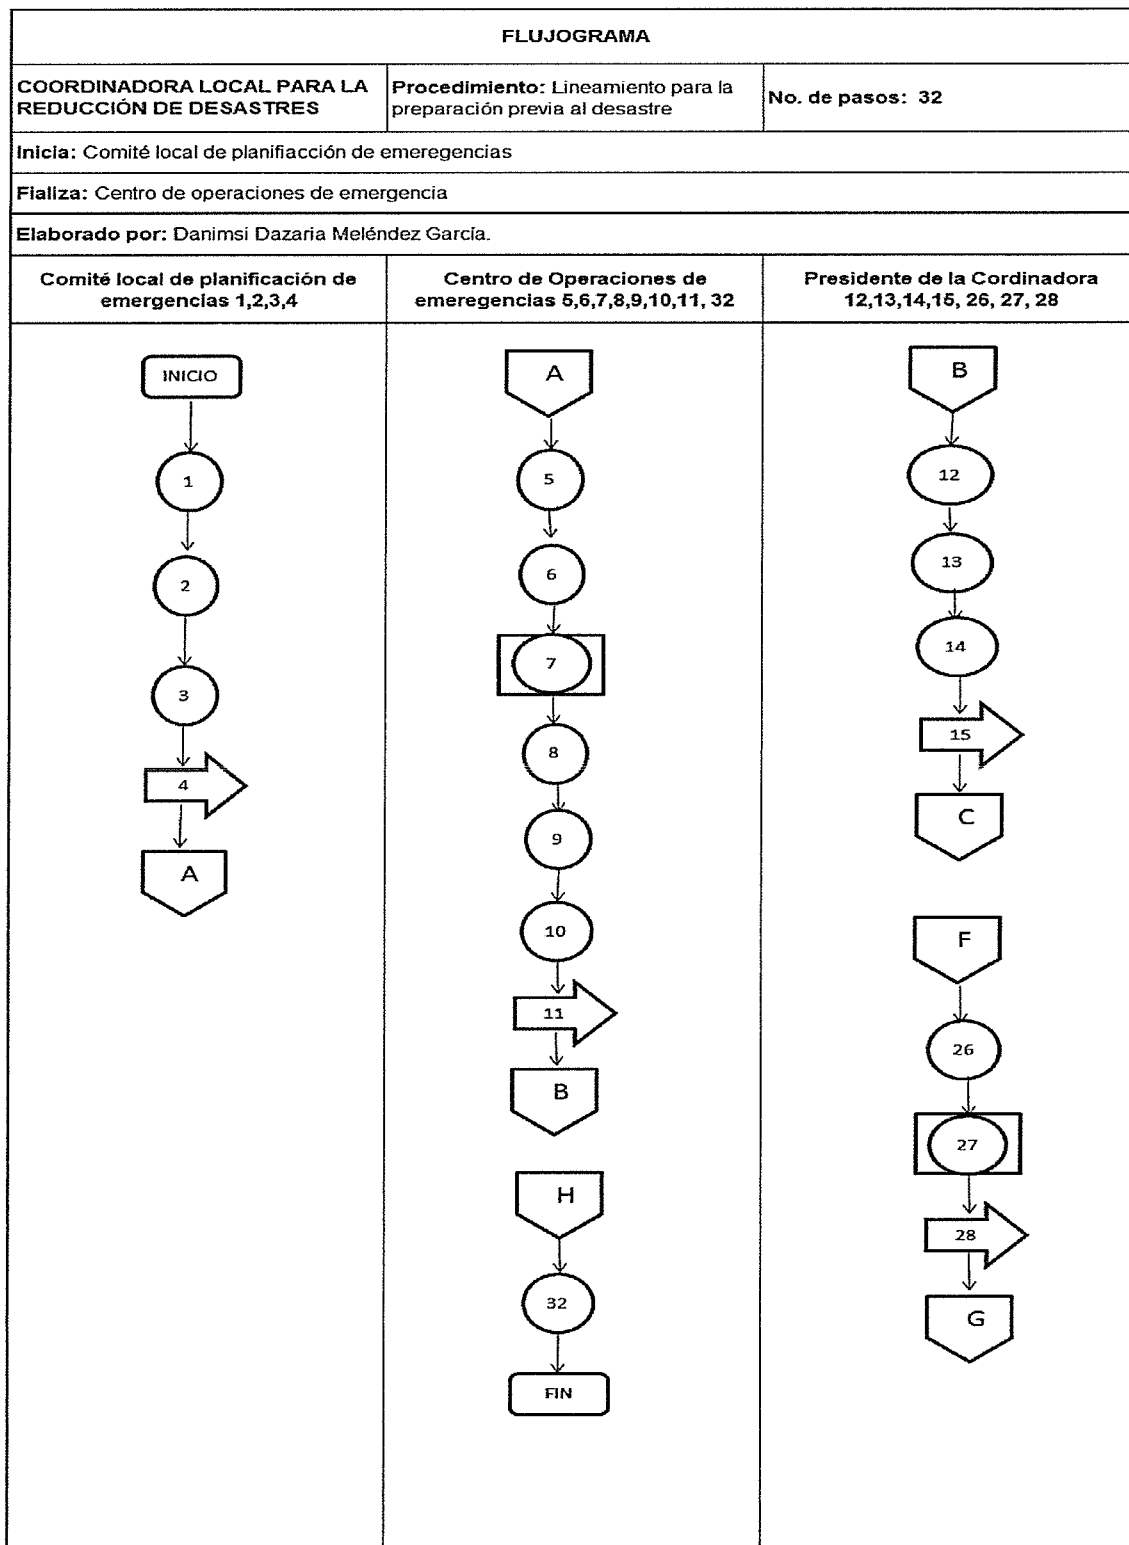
FLUJOGRAMA

COORDINADORA LOCAL PARA LA REDUCCIÓN DE DESASTRES

Procedimiento: Lineamiento para la preparación previa al desastre

No. de pasos: 32

Inicia: Comité local de planifiacción de emeregencias

Fializa: Centro de operaciones de emergencia

Elaborado por: Danimsi Dazaria Meléndez García.

Comité local de planificación de emergencias 1,2,3,4

INICIO

1

2

3

4

A

Centro de Operaciones de emeregencias 5,6,7,8,9,10,11, 32

A

5

6

7

8

9

10

11

B

H

32

FIN

Presidente de la Cordinadora 12,13,14,15, 26, 27, 28

B

12

13

14

15

C

F

26

27

28

G